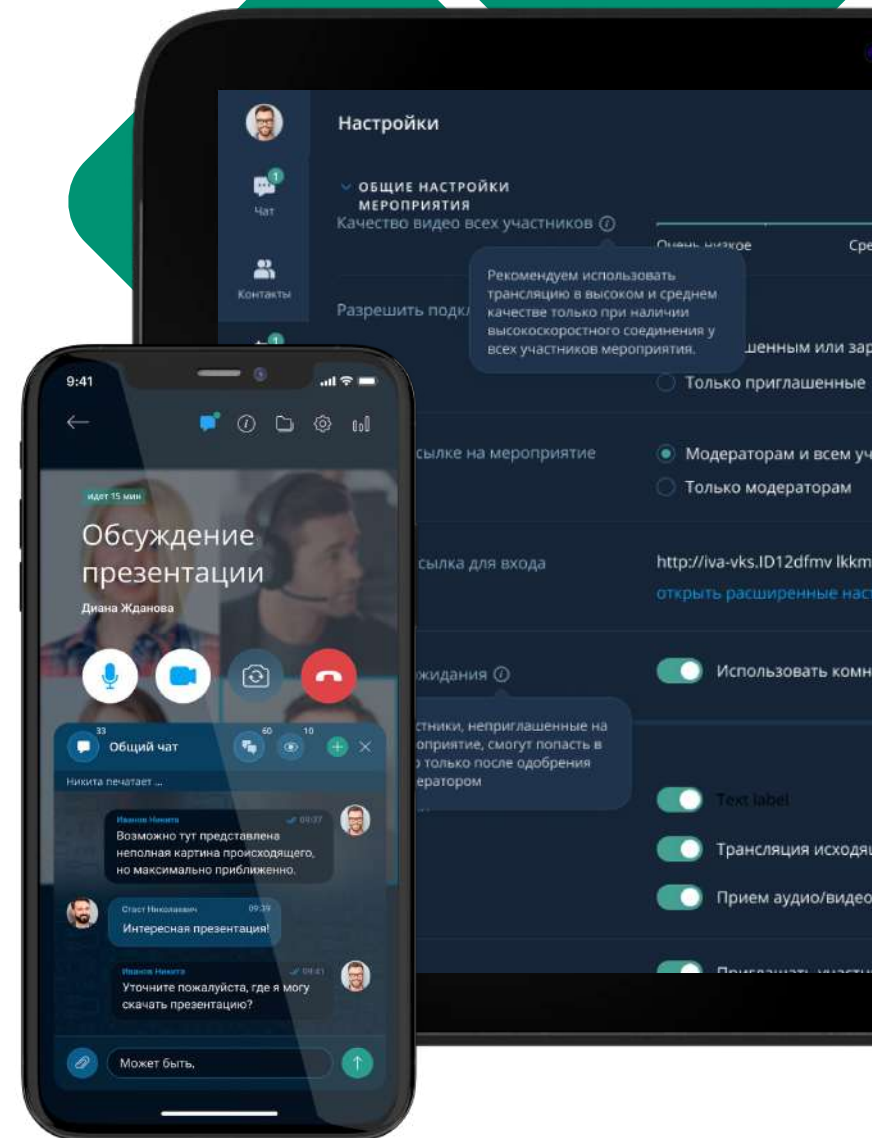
Настройки

1
Чат

Контакты

ОБЩИЕ НАСТРОЙКИ МЕРОПРИЯТИЯ

Качество видео всех участников

Очень низкое

Сре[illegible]

Рекомендуем использовать трансляцию в высоком и среднем качестве только при наличии высокоскоростного соединения у всех участников мероприятия.

Разрешить подк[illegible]

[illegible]шенным или зар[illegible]

Только приглашенные

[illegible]сылке на мероприятие

Модераторам и всем уч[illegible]

Только модераторам

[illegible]сылка для входа

http://iva-vks.ID12dfmv lkkm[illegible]

открыть расширенные наст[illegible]

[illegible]жидания

Использовать комн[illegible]

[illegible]стники, неприглашенные на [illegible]оприятие, смогут попасть в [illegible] только после одобрения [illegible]ератором

Text label

Трансляция исходящ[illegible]

Прием аудио/видео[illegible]

9:41

идет 15 мин

Обсуждение презентации

Диана Жданова

33
Общий чат
60
10

Никита печатает ...

Иванов Никита 09:37
Возможно тут представлена неполная картина происходящего, но максимально приближенно.

Стаст Николаевич 09:39
Интересная презентация!

Иванов Никита 09:41
Уточните пожалуйста, где я могу скачать презентацию?

Может быть,